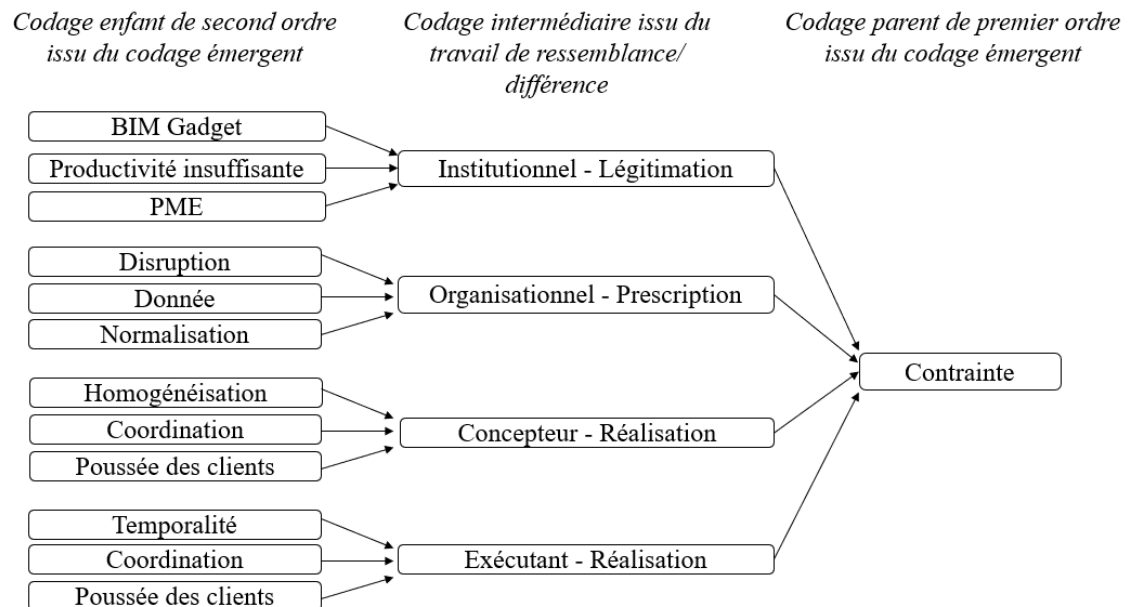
Codage enfant de second ordre issu du codage émergent

Codage intermédiaire issu du travail de ressemblance/ différence

Codage parent de premier ordre issu du codage émergent

BIM Gadget
Productivité insuffisante
PME

Institutionnel - Légitimation

Disruption
Donnée
Normalisation

Organisationnel - Prescription

Homogénéisation
Coordination
Poussée des clients

Concepteur - Réalisation

Temporalité
Coordination
Poussée des clients

Exécutant - Réalisation

Contrainte